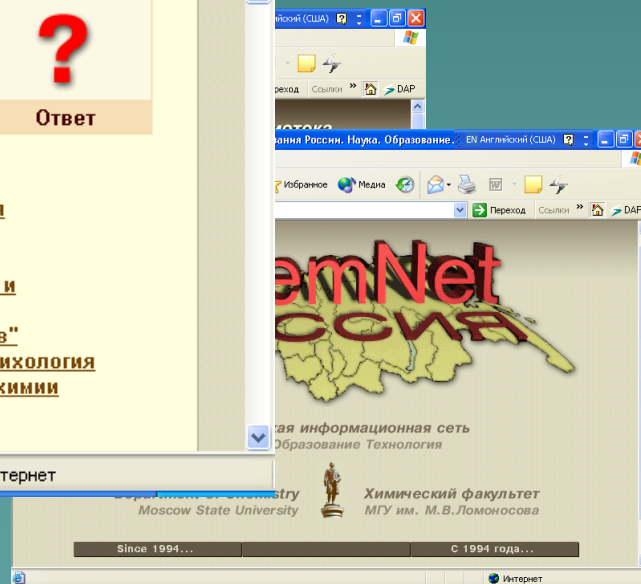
?
Ответ

н

и

в"
ихология
химии

тернет

йский (США)

Ссылки DAP

ния России. Наука. Образование.
EN Английский (США)

Избранное Медиа

Переход Ссылки DAP

emNet
ССИЯ

кая информационная сеть
Образование Технология

Department of Chemistry
Moscow State University

Химический факультет
МГУ им. М.В.Ломоносова

Since 1994...
С 1994 года...

Интернет